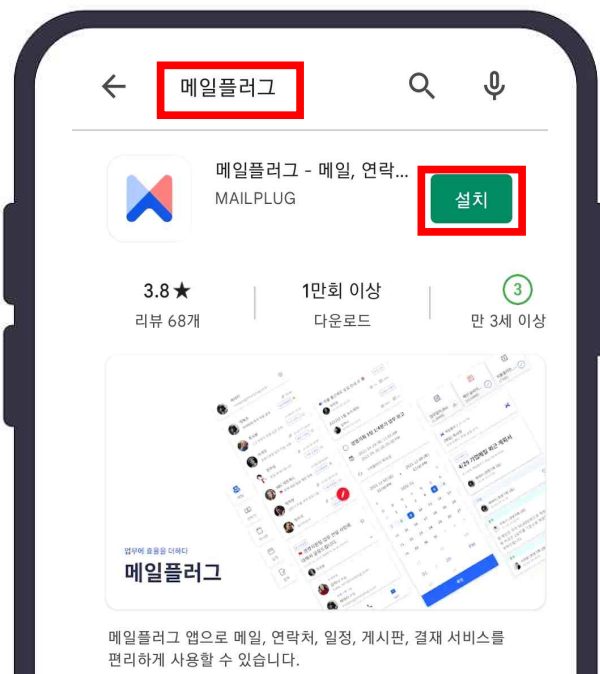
메일플러그

메일플러그 - 메일, 연락...
MAILPLUG

설치

3.8★
리뷰 68개

1만회 이상
다운로드

3
만 3세 이상

업무에 효율을 더하다
메일플러그

메일플러그 앱으로 메일, 연락처, 일정, 게시판, 결재 서비스를 편리하게 사용할 수 있습니다.